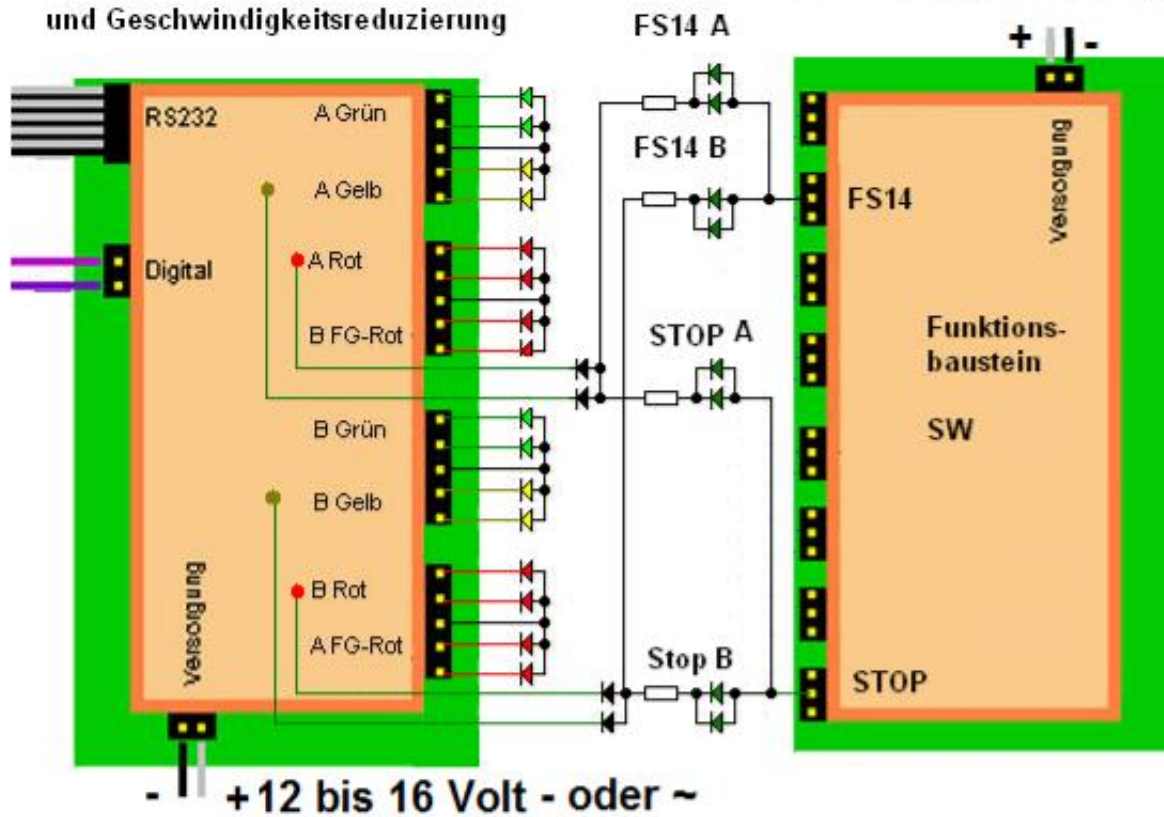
und Geschwindigkeitsreduzierung

FS14 A

+ -

RS232

A Grün

A Gelb

Digital

A Rot

B FG-Rot

B Grün

B Gelb

B Rot

A FG-Rot

Versorgung

FS14 B

STOP A

Stop B

FS14

Versorgung

Funktions-
baustein

SW

STOP

- +12 bis 16 Volt - oder ~